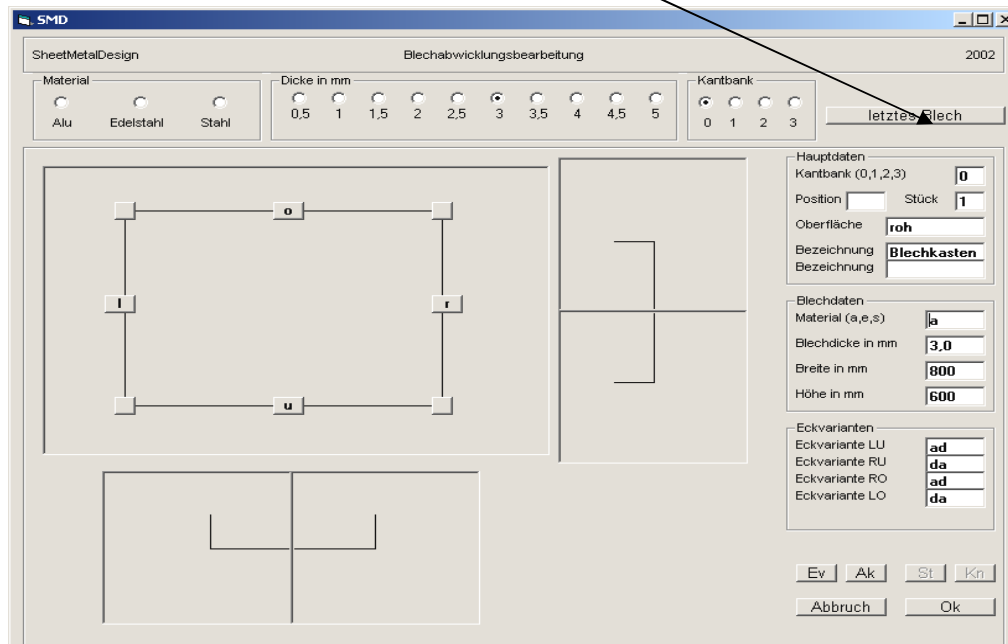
SMD

SheetMetalDesign

Blechabwicklungsbearbeitung

2002

Material

Alu Edelstahl Stahl

Dicke in mm

0,5 1 1,5 2 2,5 3 3,5 4 4,5 5

Kantbank

0 1 2 3

letztes Blech

o

l

r

u

Hauptdaten

Kantbank (0,1,2,3) 0

Position

Stück 1

Oberfläche roh

Bezeichnung Blechkasten

Bezeichnung

Blechdaten

Material (a,e,s) a

Blechdicke in mm 3,0

Breite in mm 800

Höhe in mm 600

Eckvarianten

Eckvariante LU ad

Eckvariante RU da

Eckvariante RO ad

Eckvariante LO da

Ev Ak St Kn

Abbruch Ok